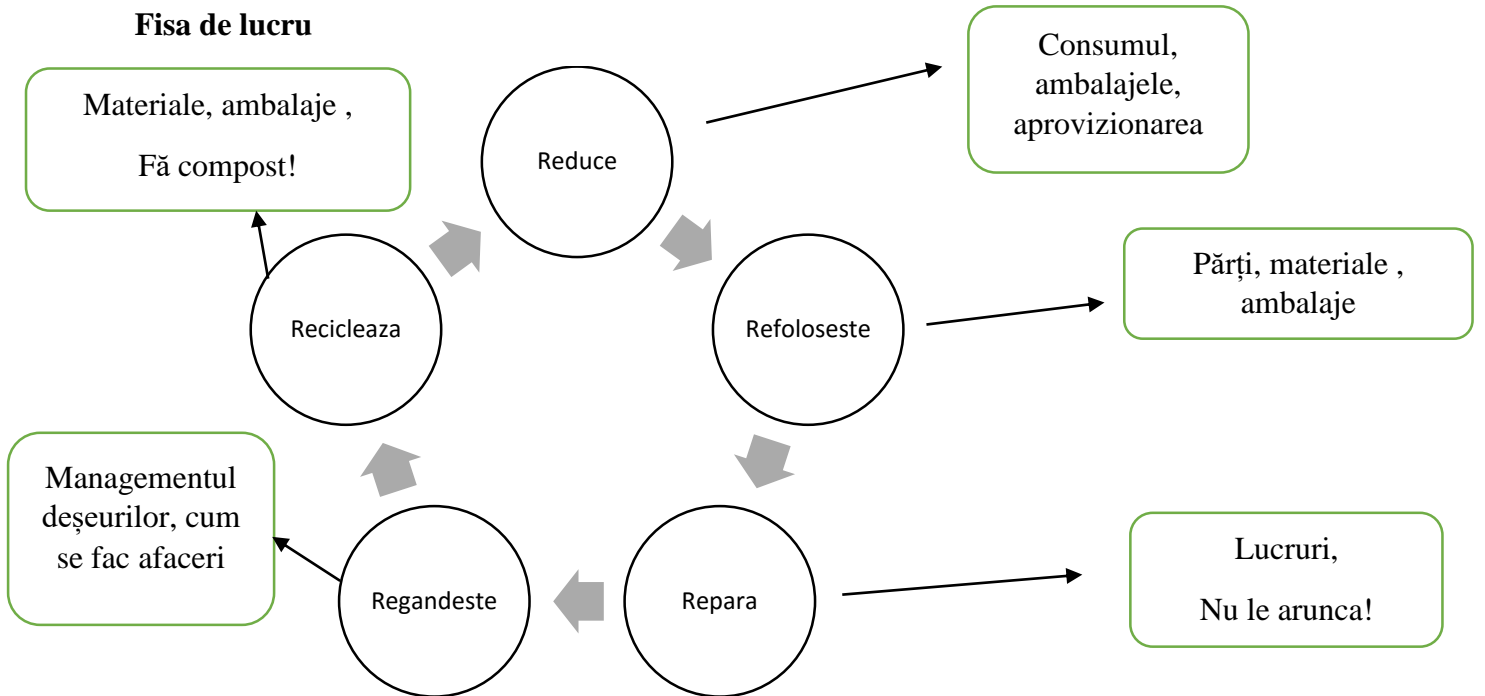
**Fisa de lucru**

Materiale, ambalaje ,

Fă compost!

Reduce

Consumul, ambalajele, aprovizionarea

Recicleaza

Refoloseste

Părți, materiale , ambalaje

Managementul deșeurilor, cum se fac afaceri

Regandeste

Repara

Lucruri,

Nu le arunca!